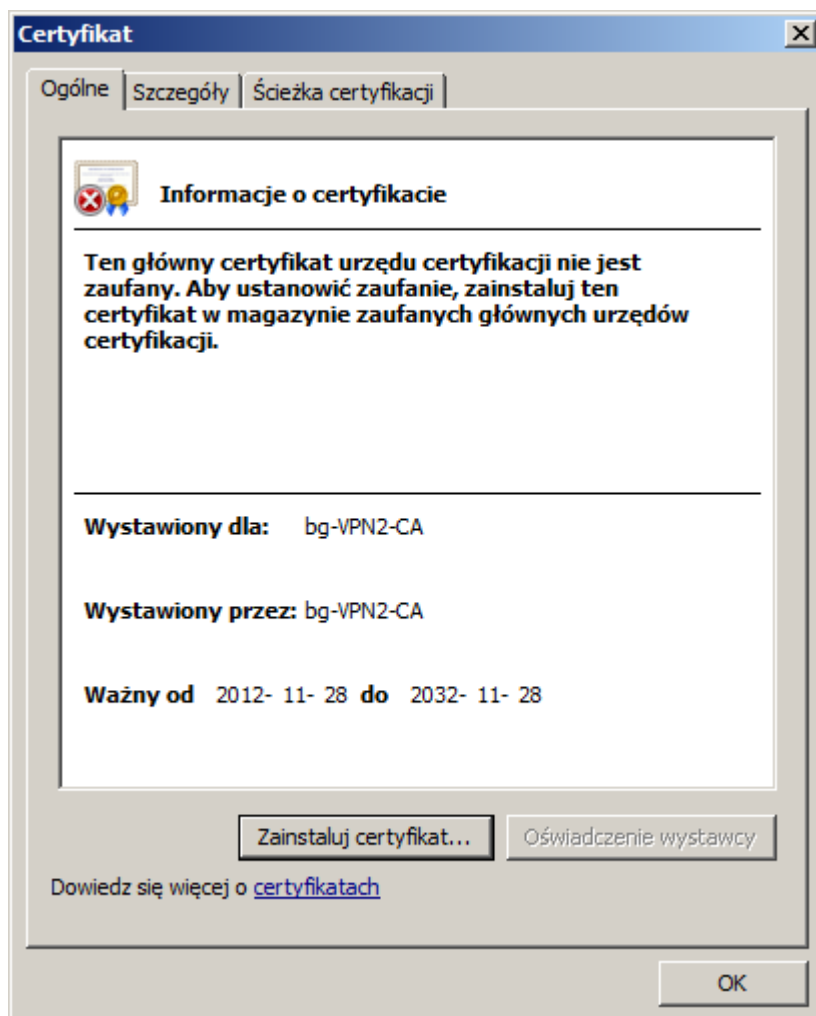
Certyfikat

Ogólne | Szczegóły | Ścieżka certyfikacji

Informacje o certyfikacie

Ten główny certyfikat urzędu certyfikacji nie jest zaufany. Aby ustanowić zaufanie, zainstaluj ten certyfikat w magazynie zaufanych głównych urzędów certyfikacji.

Wystawiony dla: bg-VPN2-CA

Wystawiony przez: bg-VPN2-CA

Ważny od 2012- 11- 28 do 2032- 11- 28

Zainstaluj certyfikat... | Oświadczenie wystawcy

Dowiedz się więcej o certyfikatach

OK